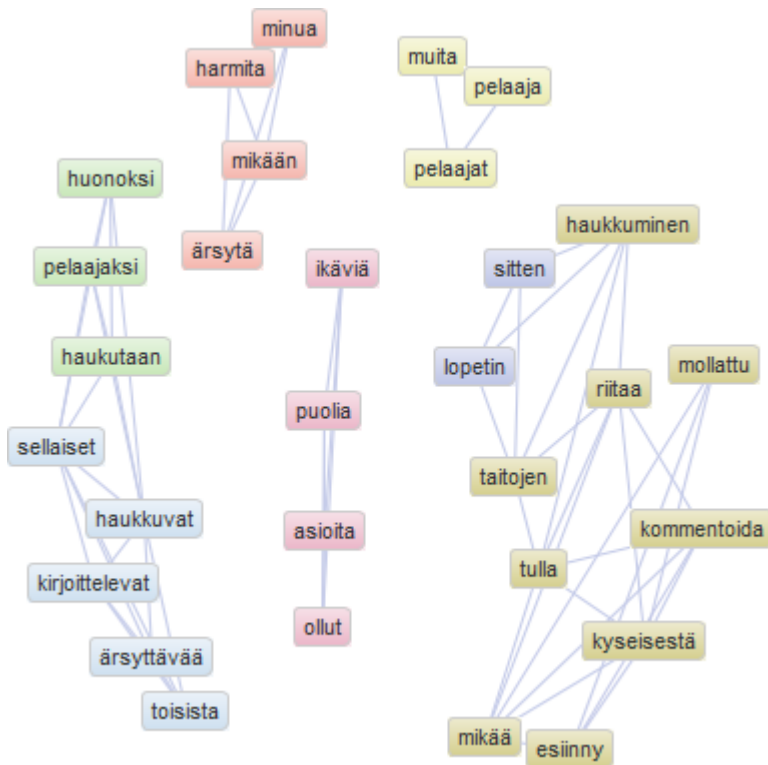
minua
harmita
mikään
ärsytä

muita
pelaaja
pelaajat

huonoksi
pelaajaksi
haukutaan
sellaiset
haukkuvat
kirjoittelevat
ärsyttävää
toisista

ikäviä
puolia
asioita
ollut

haukkuminen
sitten
lopetin
mollattu
riitaa
taitojen
kommentoida
tulla
kyseisestä
mikää
esiinny